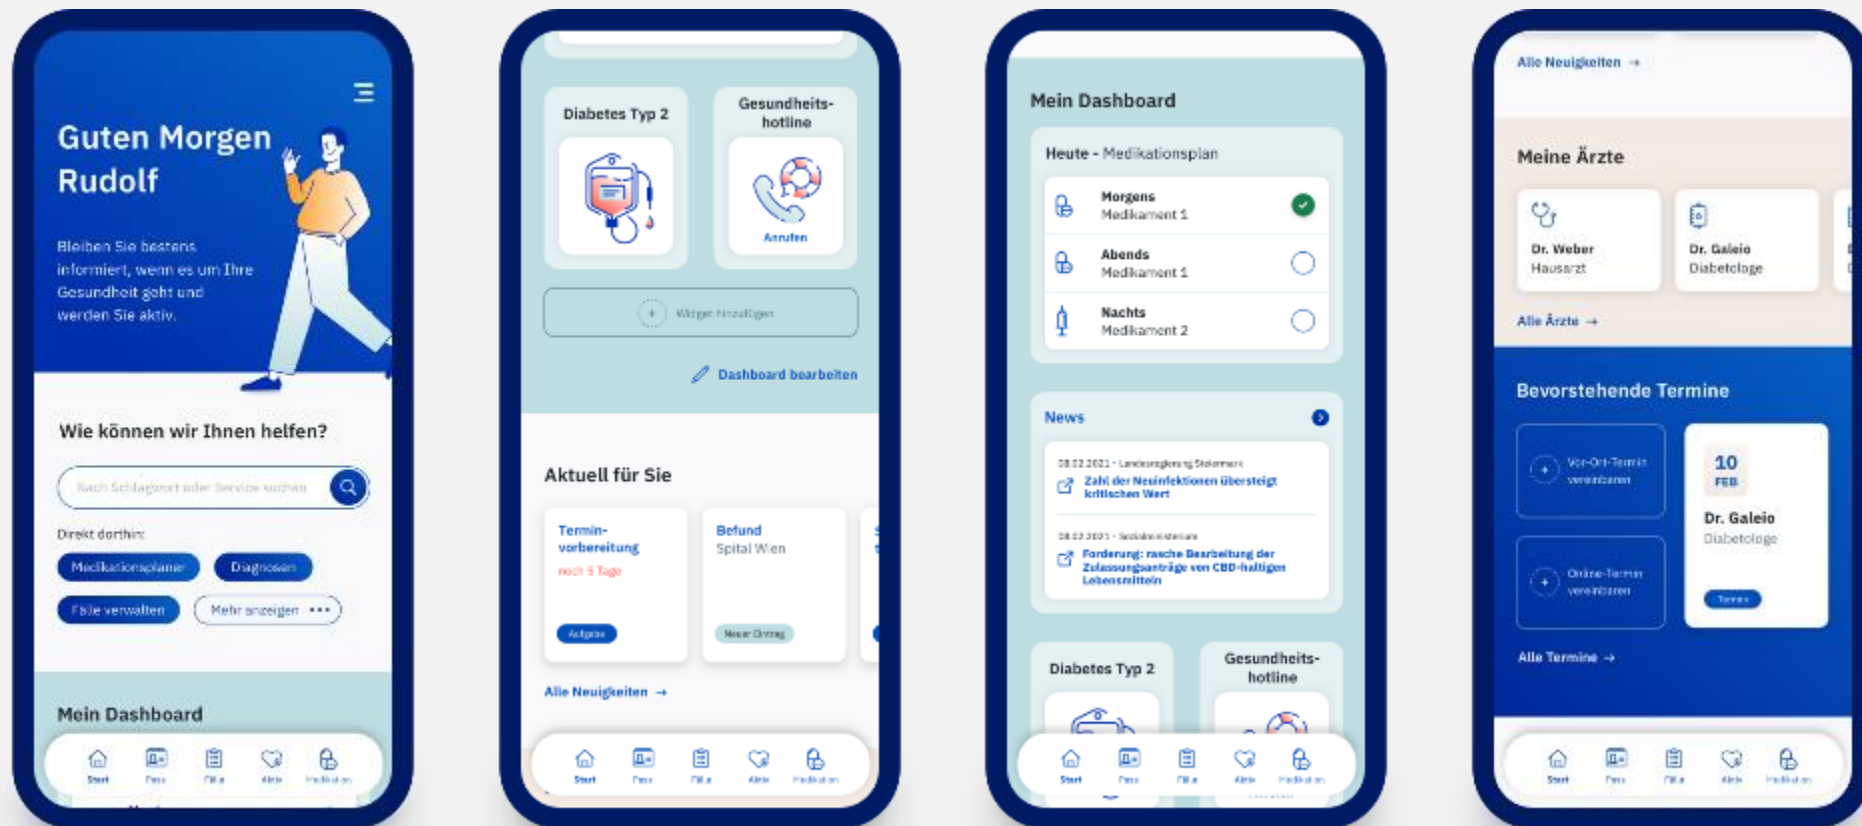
Guten Morgen Rudolf

Bleiben Sie bestens informiert, wenn es um Ihre Gesundheit geht und werden Sie aktiv.

Wie können wir Ihnen helfen?

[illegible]

Direkt dorthin:

Medikationsplaner
Diagnosen
Fälle verwalten
Mehr anzeigen •••

Mein Dashboard

Start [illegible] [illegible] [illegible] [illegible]

Diabetes Typ 2

Gesundheits-hotline

Anrufen

Widget hinzufügen

Dashboard bearbeiten

Aktuell für Sie

Termin-vorbereitung
noch 5 Tage
Aufgabe

Befund
Spital Wien
Neuer Eintrag

Alle Neuigkeiten →

Start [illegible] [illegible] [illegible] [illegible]

Mein Dashboard

Heute - Medikationsplan

Morgens
Medikament 1

Abends
Medikament 1

Nachts
Medikament 2

News

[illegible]
Zahl der Neuinfektionen übersteigt kritischen Wert

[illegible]
Forderung: rasche Bearbeitung der Zulassungsanträge von CBD-haltigen Lebensmitteln

Diabetes Typ 2

Gesundheits-hotline

Start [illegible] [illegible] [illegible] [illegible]

Alle Neuigkeiten →

Meine Ärzte

Dr. Weber
Hausarzt

Dr. Galeio
Diabetologe

Alle Ärzte →

Bevorstehende Termine

Vor-Ort-Termin vereinbaren

Online-Termin vereinbaren

10
FEB
Dr. Galeio
Diabetologe
Termin

Alle Termine →

Start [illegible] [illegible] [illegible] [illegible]